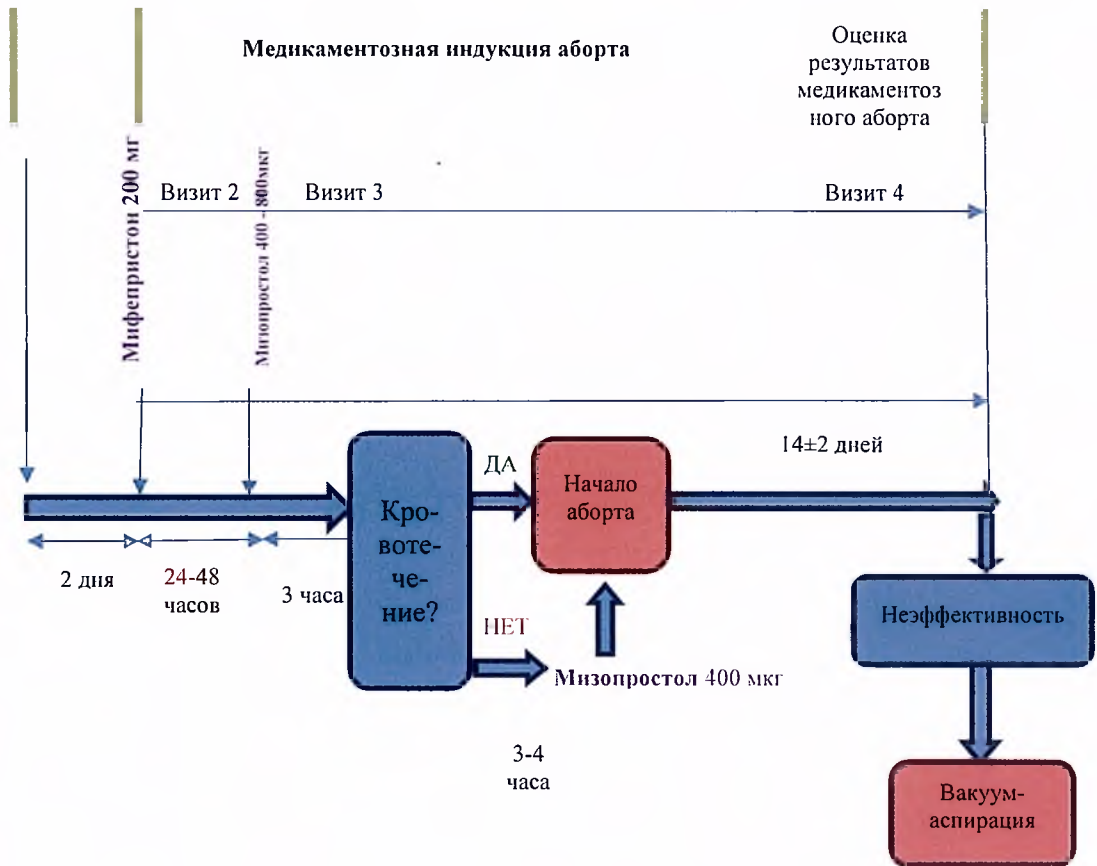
Медикаментозная индукция аборта

Оценка результатов медикаментоз ного аборта

Мифепристон 200 мг

Мизопростол 400 - 800мкг

Визит 2

Визит 3

Визит 4

14±2 дней

ДА

Кро-воте-че-ние?

Начало аборта

2 дня

24-48 часов

3 часа

НЕТ

Мизопростол 400 мкг

Неэффективность

3-4 часа

Вакуум-аспирация